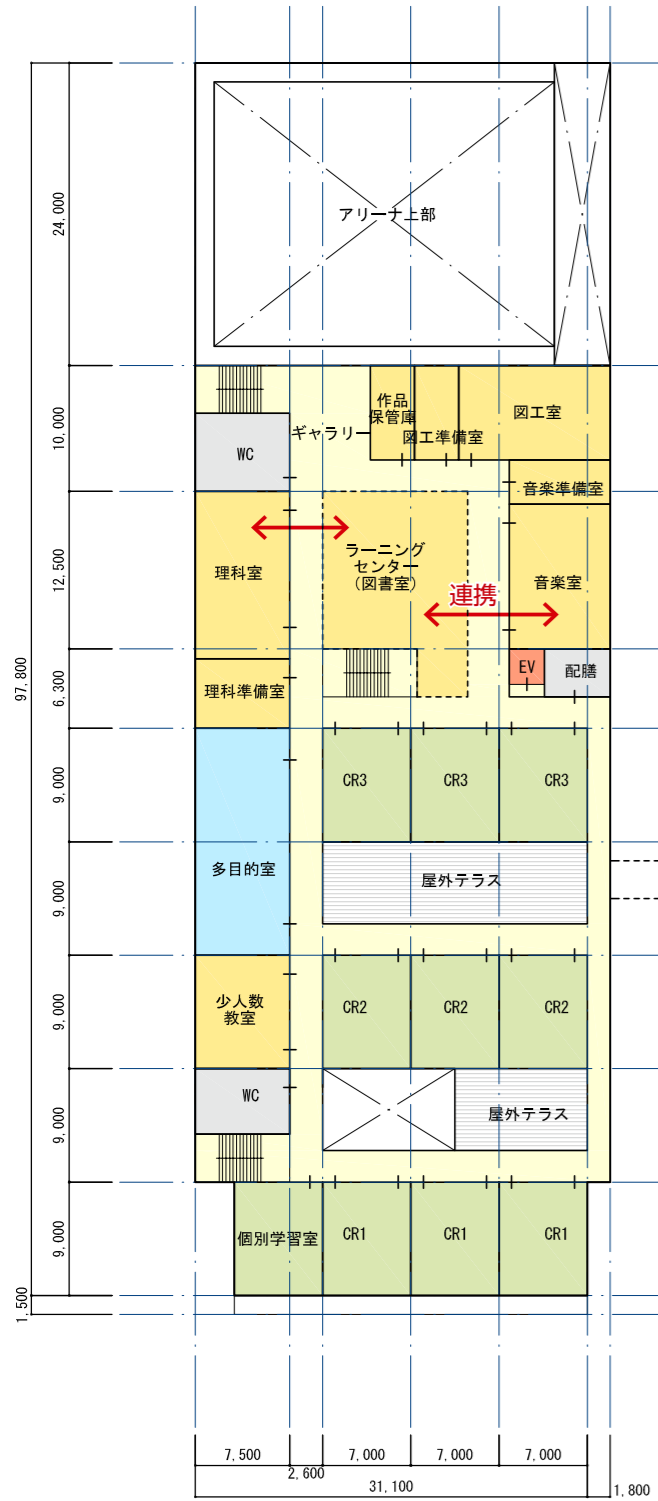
24,000
10,000
12,500
97,800
6,300
9,000
9,000
9,000
9,000
9,000
1,500

アリーナ上部

WC
ギャラリー
作品保管庫
図工準備室
図工室
音楽準備室
理科室
ラーニングセンター（図書室）
連携
音楽室
EV
配膳
理科準備室
CR3
CR3
CR3
多目的室
屋外テラス
少人数教室
CR2
CR2
CR2
WC
屋外テラス
個別学習室
CR1
CR1
CR1

7,500
7,000
7,000
7,000
2,600
31,100
1,800